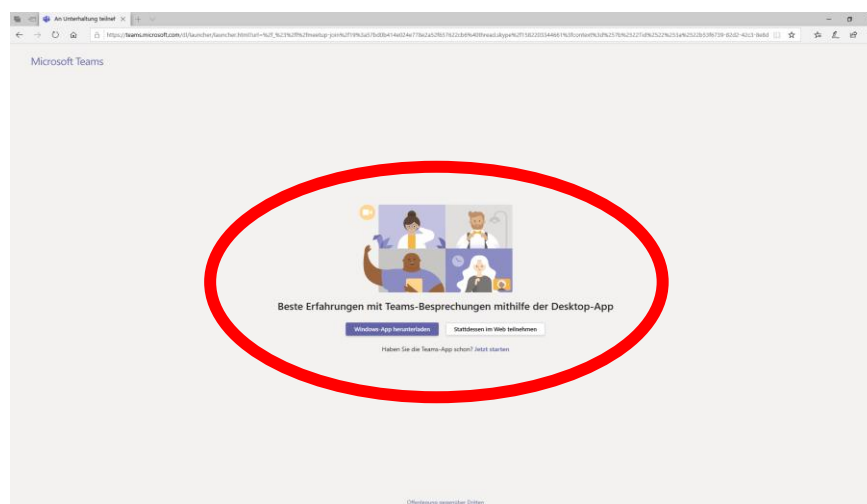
An Unterhaltung teilnef ×

https://teams.microsoft.com/dl/launcher/launcher.html?url=%2F_%23%2Fl%2Fmeetup-join%2F19%3a57bd0b414e024e77be2a52f07622cb6%40thread.skype%2F1582203446b1%3fcontext%3d%257b%2522Tid%2522%253a%2522b53f6759-82d2-42c3-8e6d

Microsoft Teams

Beste Erfahrungen mit Teams-Besprechungen mithilfe der Desktop-App

Windows-App herunterladen

Stattdessen im Web teilnehmen

Haben Sie die Teams-App schon? Jetzt starten

Offenlegung gegenüber Dritten